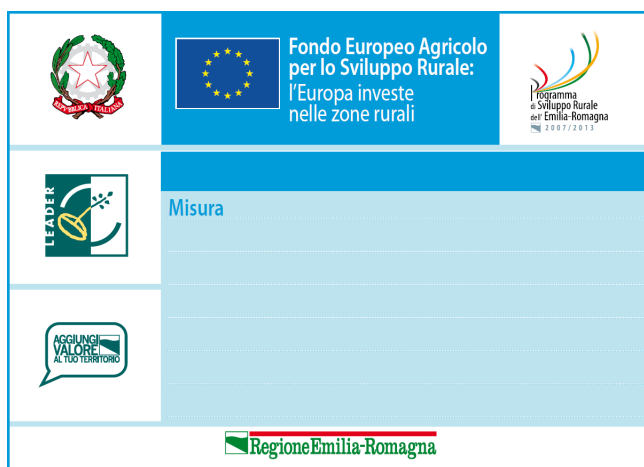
REPUBBLICA ITALIANA

Fondo Europeo Agricolo per lo Sviluppo Rurale: l'Europa investe nelle zone rurali

Programma di Sviluppo Rurale dell'Emilia-Romagna 2007/2013

LEADER

Misura

AGGIUNGI VALORE AL TUO TERRITORIO

RegioneEmilia-Romagna